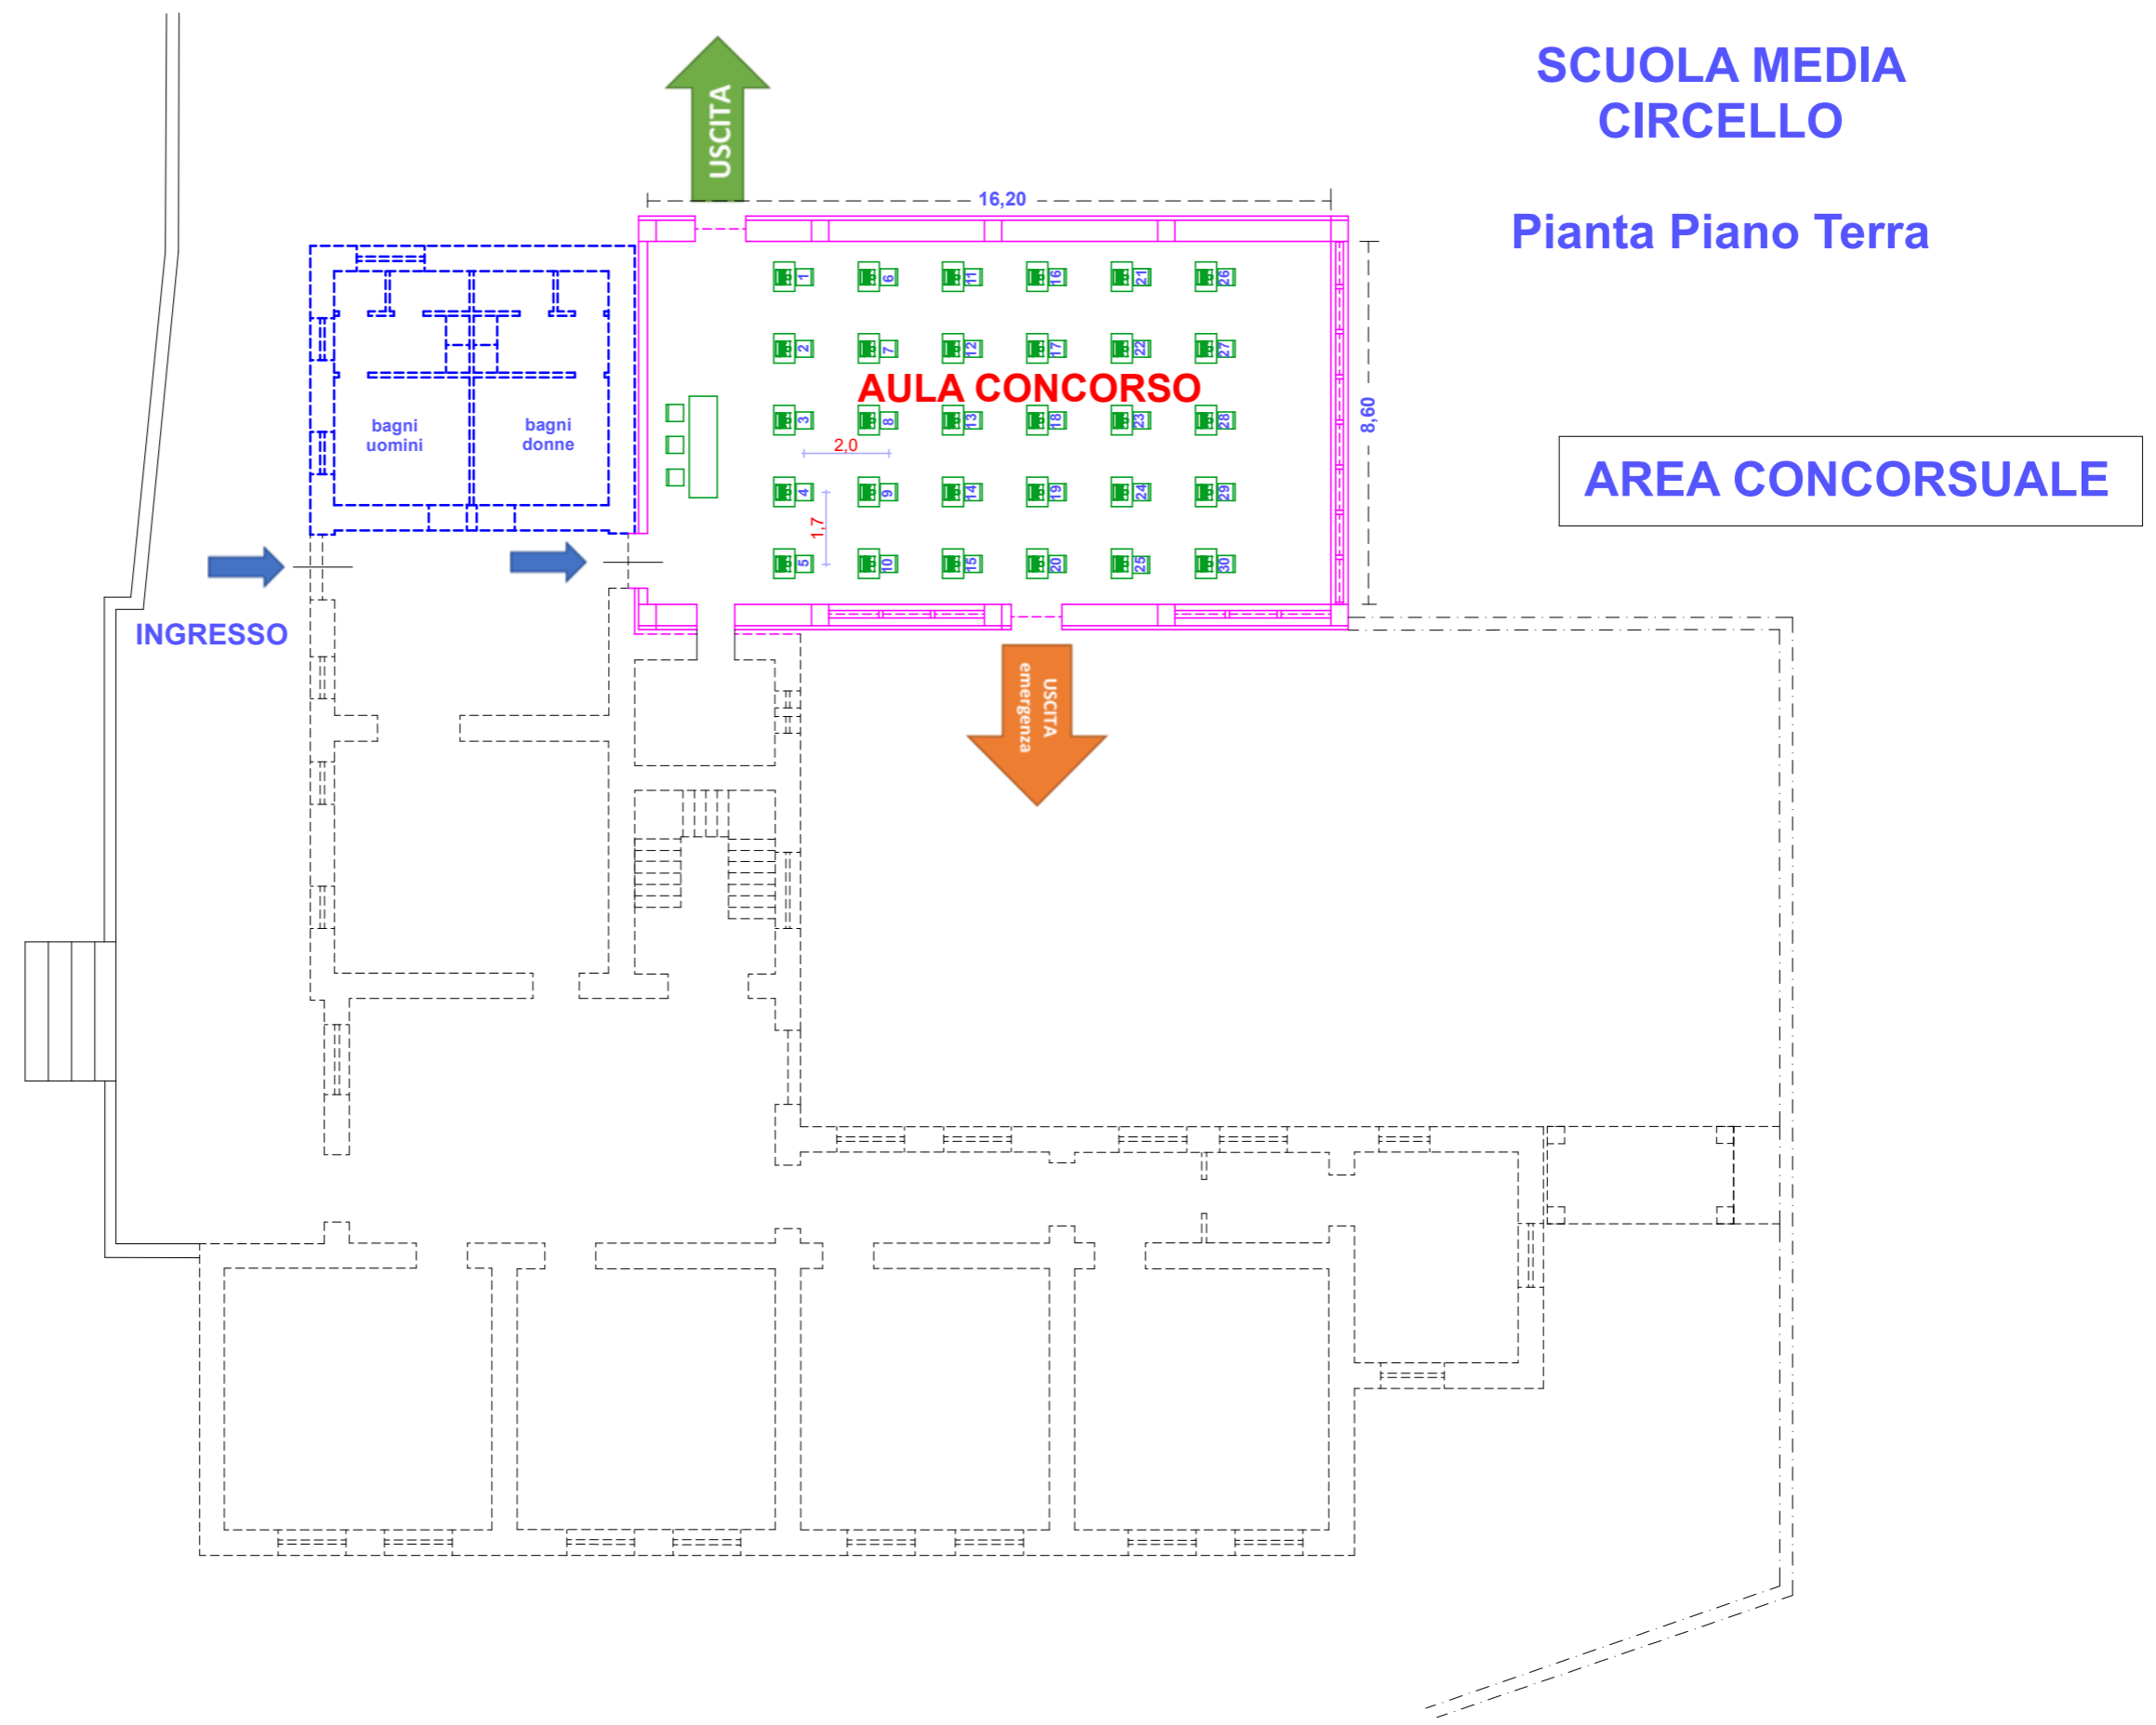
SCUOLA MEDIA CIRCELLO

Pianta Piano Terra

USCITA

16,20

AREA CONCORSUALE

AULA CONCORSO

8,60

bagni uomini

bagni donne

2,0

1,7

1
2
3
4
5
6
7
8
9
10
11
12
13
14
15
16
17
18
19
20
21
22
23
24
25
26
27
28
29
30

INGRESSO

USCITA emergenza